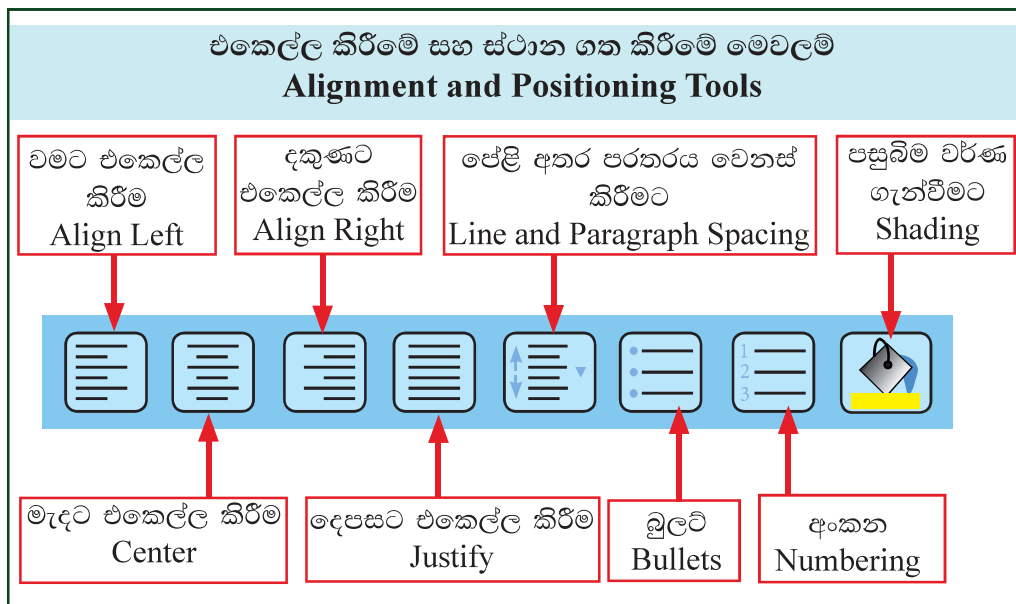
එකෙල්ල කිරීමේ සහ ස්ථාන ගත කිරීමේ මෙවලම්
Alignment and Positioning Tools

වමට එකෙල්ල කිරීම
Align Left

දකුණට එකෙල්ල කිරීම
Align Right

පේළි අතර පරතරය වෙනස් කිරීමට
Line and Paragraph Spacing

පසුබිම වර්ණ ගැන්වීමට
Shading

1
2
3

මැදට එකෙල්ල කිරීම
Center

දෙපසට එකෙල්ල කිරීම
Justify

බුලට්
Bullets

අංකන
Numbering